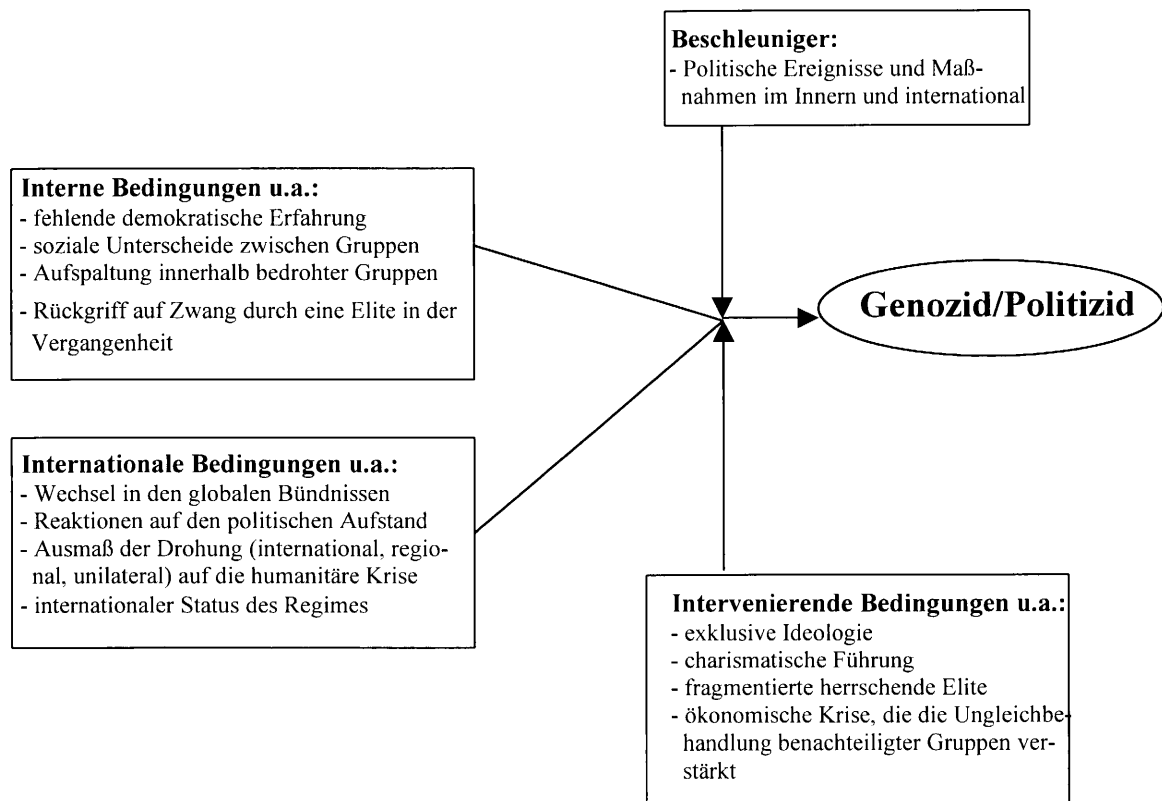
Beschleuniger:
- Politische Ereignisse und Maßnahmen im Innern und international

Interne Bedingungen u.a.:
- fehlende demokratische Erfahrung
- soziale Unterscheide zwischen Gruppen
- Aufspaltung innerhalb bedrohter Gruppen
- Rückgriff auf Zwang durch eine Elite in der Vergangenheit

Genozid/Politizid

Internationale Bedingungen u.a.:
- Wechsel in den globalen Bündnissen
- Reaktionen auf den politischen Aufstand
- Ausmaß der Drohung (international, regional, unilateral) auf die humanitäre Krise
- internationaler Status des Regimes

Intervenierende Bedingungen u.a.:
- exklusive Ideologie
- charismatische Führung
- fragmentierte herrschende Elite
- ökonomische Krise, die die Ungleichbehandlung benachteiligter Gruppen verstärkt